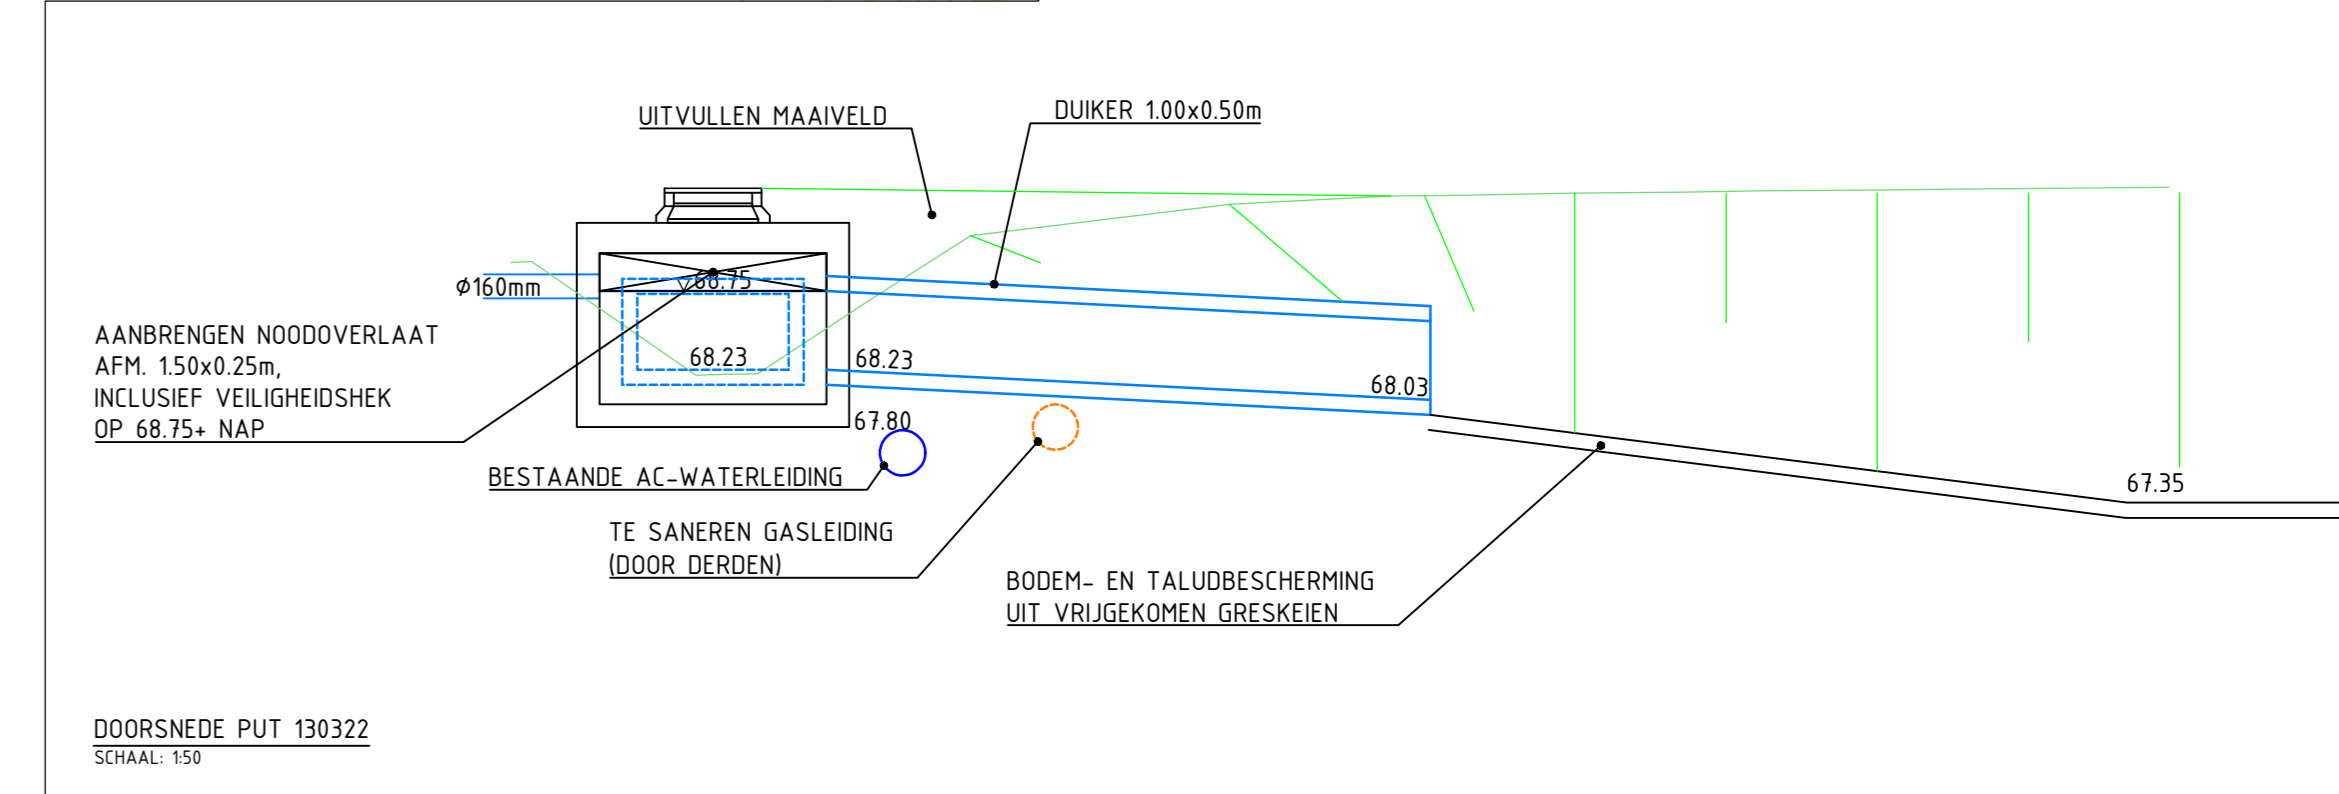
UITVULLEN MAAIVELD

DUIKER 1.00x0.50m

Ø160mm

68.75

AANBRENGEN NOODOVERLAAT
AFM. 1.50x0.25m,
INCLUSIEF VEILIGHEIDSHEK
OP 68.75+ NAP

68.23

68.23

68.03

67.80

BESTAANDE AC-WATERLEIDING

TE SANEREN GASLEIDING
(DOOR DERDEN)

BODEM- EN TALUDBESCHERMING
UIT VRIJGEKOMEN GRESKEIEN

67.35

DOORSNEDE PUT 130322
SCHAAL: 1:50